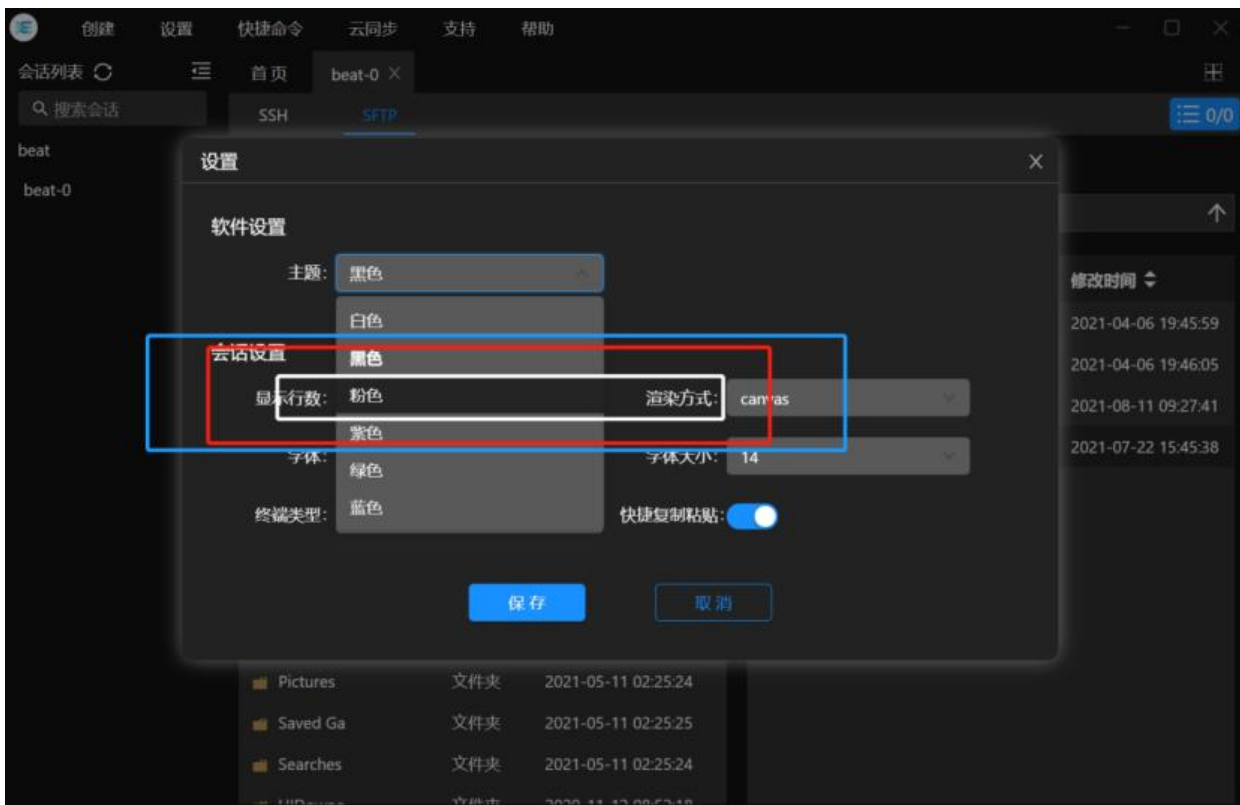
创建 设置 快捷命令 云同步 支持 帮助

会话列表

首页 beat-0 ×

搜索会话

SSH SFTP

0/0

beat

beat-0

设置 ×

软件设置

主题: 黑色

白色

黑色

粉色

紫色

绿色

蓝色

会话设置

显示行数:

渲染方式: canvas

字体:

字体大小: 14

终端类型:

快捷复制粘贴:

保存 取消

修改时间

2021-04-06 19:45:59

2021-04-06 19:46:05

2021-08-11 09:27:41

2021-07-22 15:45:38

| | | |
|---|---|---|
| Pictures | 文件夹 | 2021-05-11 02:25:24 |
| Saved Ga | 文件夹 | 2021-05-11 02:25:25 |
| Searches | 文件夹 | 2021-05-11 02:25:24 |
| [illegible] | 文件夹 | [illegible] |